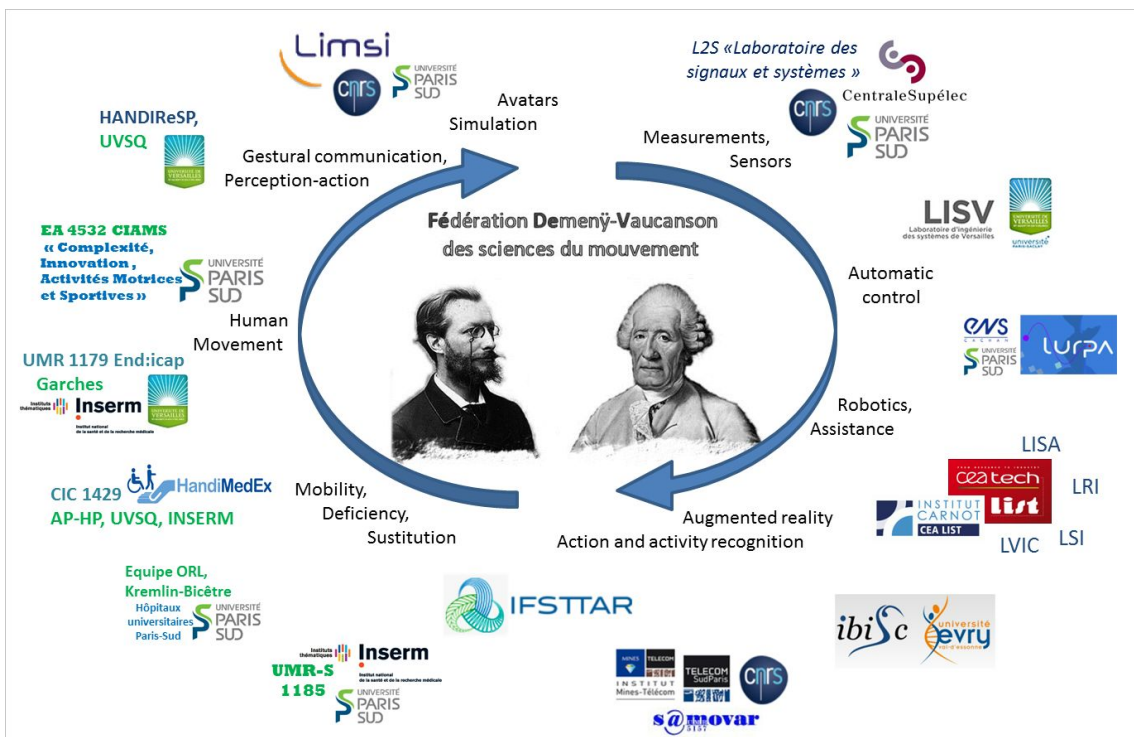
Limsi
CNRS
UNIVERSITÉ PARIS SUD

L2S «Laboratoire des signaux et systèmes »
CentraleSupélec
CNRS
UNIVERSITÉ PARIS SUD

HANDIReSP, UVSQ
UNIVERSITÉ DE VERSAILLES

Avatars
Simulation

Gestural communication,
Perception-action

Measurements,
Sensors

Fédération Demenÿ-Vaucanson
des sciences du mouvement

LISV
Laboratoire d'ingénierie des systèmes de Versailles
UNIVERSITÉ DE VERSAILLES
université PARIS-SACLAY

EA 4532 CIAMS
« Complexité, Innovation , Activités Motrices et Sportives »
UNIVERSITÉ PARIS SUD

Automatic
control

Human
Movement

ENS CACHAN
UNIVERSITÉ PARIS SUD
LURPA

UMR 1179 End:icap
Garches
Instituts thématiques Inserm
Institut national de la santé et de la recherche médicale
UNIVERSITÉ DE VERSAILLES

Robotics,
Assistance

LISA
cea tech
list
LRI
INSTITUT CARNOT CEA LIST
LVIC
LSI

CIC 1429 HandiMedEx
AP-HP, UVSQ, INSERM

Mobility,
Deficiency,
Sustitution

Augmented reality
Action and activity recognition

Equipe ORL,
Kremlin-Bicêtre
Hôpitaux universitaires Paris-Sud
UNIVERSITÉ PARIS SUD

IFSTTAR

ibisc
université evry val-d'essonne

Instituts thématiques Inserm
Institut national de la santé et de la recherche médicale
UMR-S 1185
UNIVERSITÉ PARIS SUD

MINES TELECOM
INSTITUT Mines-Télécom
TELECOM SudParis
CNRS
s@movar